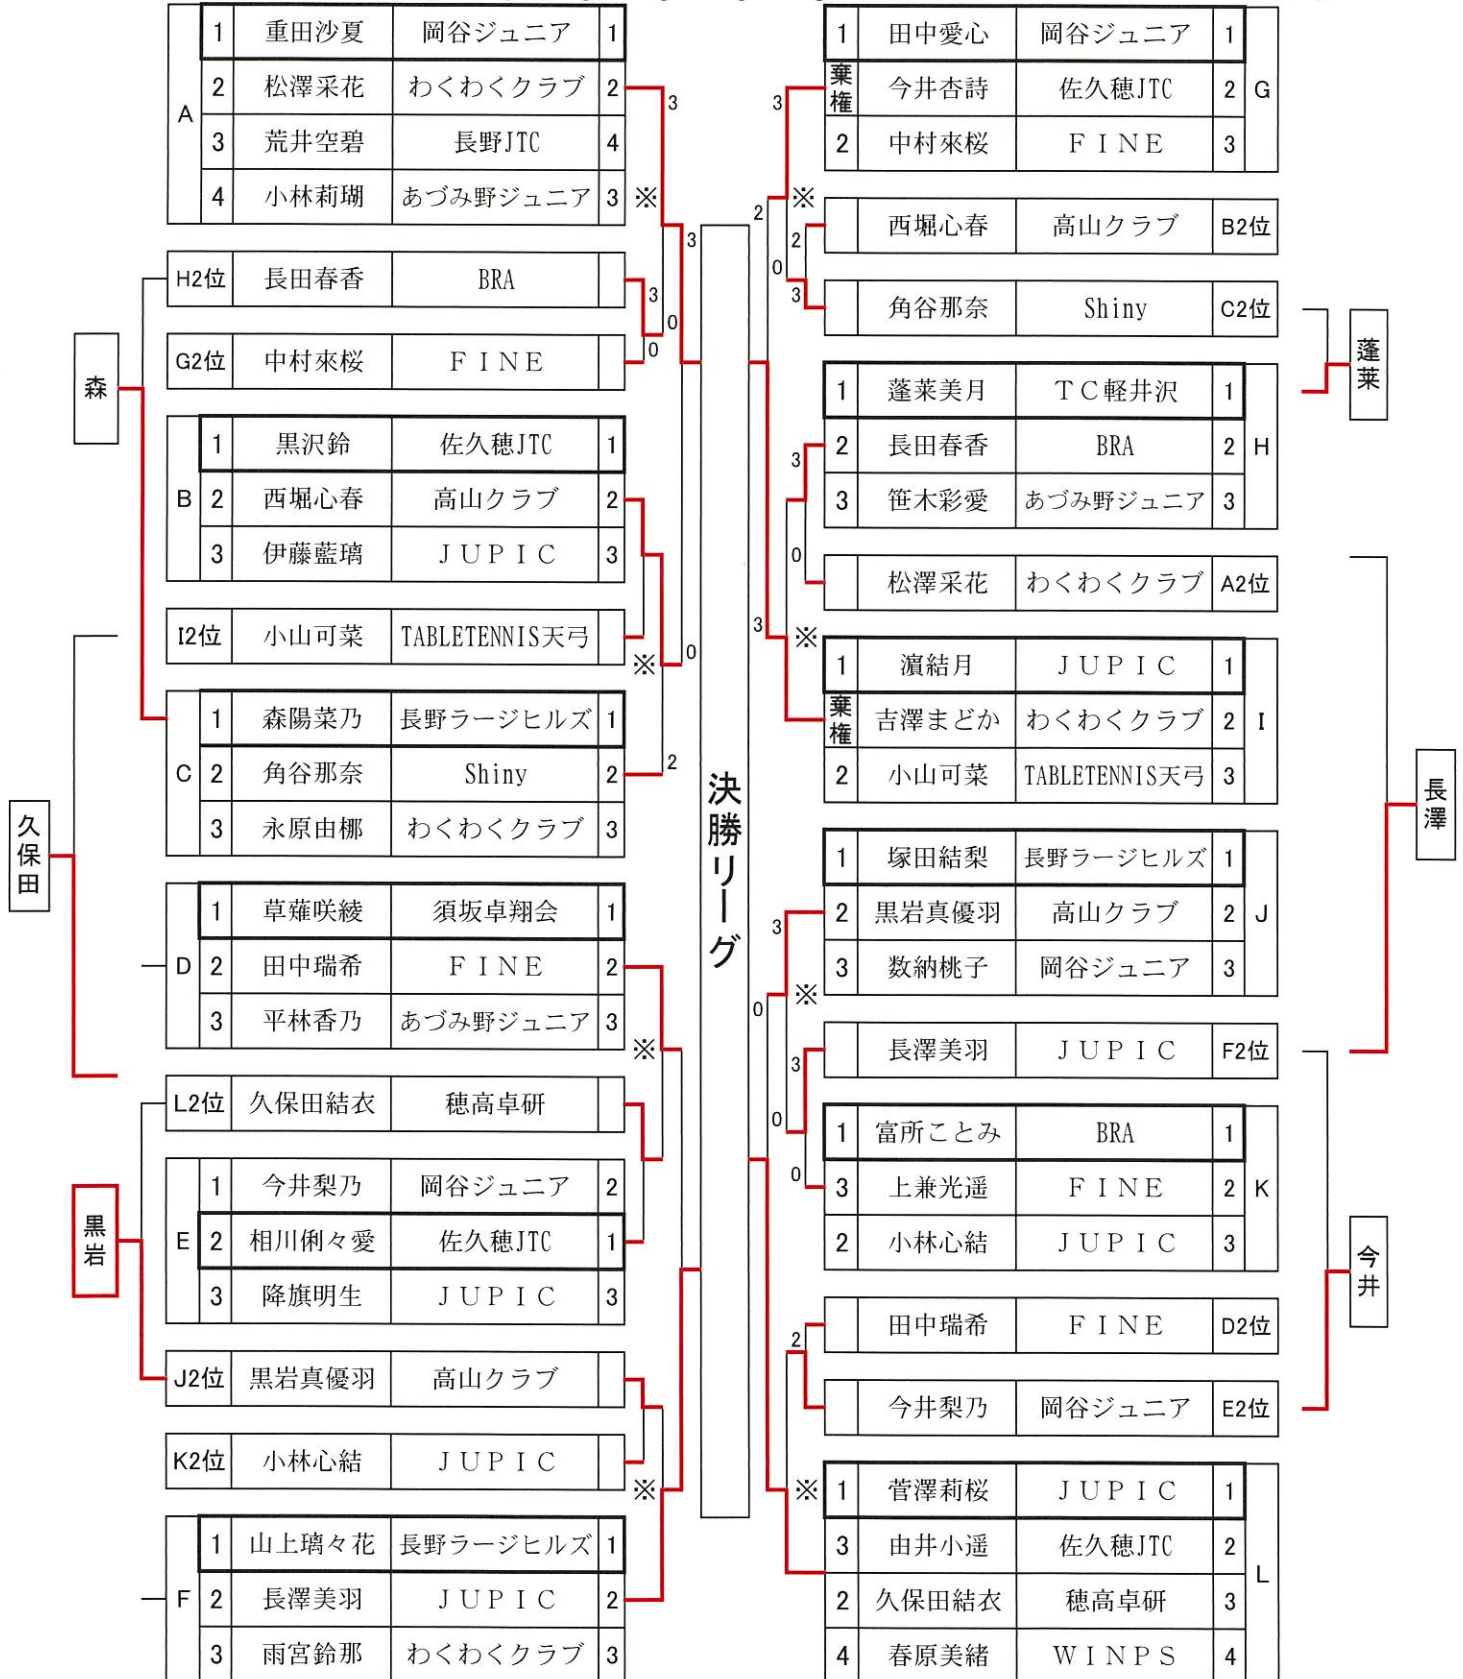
| A | 1 | 重田沙夏 | 岡谷ジュニア | 1 |
|---|---|---|---|---|
| A | 2 | 松澤采花 | わくわくクラブ | 2 |
| A | 3 | 荒井空碧 | 長野JTC | 4 |
| A | 4 | 小林莉瑚 | あづみ野ジュニア | 3 |

| H2位 | 長田春香 | BRA |
|---|---|---|
| G2位 | 中村來桜 | FINE |

| B | 1 | 黒沢鈴 | 佐久穂JTC | 1 |
|---|---|---|---|---|
| B | 2 | 西堀心春 | 高山クラブ | 2 |
| B | 3 | 伊藤藍璃 | JUPIC | 3 |

| I2位 | 小山可菜 | TABLETENNIS天弓 |
|---|---|---|

| C | 1 | 森陽菜乃 | 長野ラージヒルズ | 1 |
|---|---|---|---|---|
| C | 2 | 角谷那奈 | Shiny | 2 |
| C | 3 | 永原由椰 | わくわくクラブ | 3 |

| D | 1 | 草薙咲綾 | 須坂卓翔会 | 1 |
|---|---|---|---|---|
| D | 2 | 田中瑞希 | FINE | 2 |
| D | 3 | 平林香乃 | あづみ野ジュニア | 3 |

| L2位 | 久保田結衣 | 穂高卓研 |
|---|---|---|

| E | 1 | 今井梨乃 | 岡谷ジュニア | 2 |
|---|---|---|---|---|
| E | 2 | 相川俐々愛 | 佐久穂JTC | 1 |
| E | 3 | 降旗明生 | JUPIC | 3 |

| J2位 | 黒岩真優羽 | 高山クラブ |
|---|---|---|
| K2位 | 小林心結 | JUPIC |

| F | 1 | 山上璃々花 | 長野ラージヒルズ | 1 |
|---|---|---|---|---|
| F | 2 | 長澤美羽 | JUPIC | 2 |
| F | 3 | 雨宮鈴那 | わくわくクラブ | 3 |

森
久保田
黒岩

決勝リーグ

| 1 | 田中愛心 | 岡谷ジュニア | 1 | G |
|---|---|---|---|---|
| 棄権 | 今井杏詩 | 佐久穂JTC | 2 | G |
| 2 | 中村來桜 | FINE | 3 | G |

| | 西堀心春 | 高山クラブ | B2位 |
|---|---|---|---|
| | 角谷那奈 | Shiny | C2位 |

| 1 | 蓬莱美月 | TC軽井沢 | 1 | H |
|---|---|---|---|---|
| 2 | 長田春香 | BRA | 2 | H |
| 3 | 笹木彩愛 | あづみ野ジュニア | 3 | H |

| | 松澤采花 | わくわくクラブ | A2位 |
|---|---|---|---|

| 1 | 濵結月 | JUPIC | 1 | I |
|---|---|---|---|---|
| 棄権 | 吉澤まどか | わくわくクラブ | 2 | I |
| 2 | 小山可菜 | TABLETENNIS天弓 | 3 | I |

| 1 | 塚田結梨 | 長野ラージヒルズ | 1 | J |
|---|---|---|---|---|
| 2 | 黒岩真優羽 | 高山クラブ | 2 | J |
| 3 | 数納桃子 | 岡谷ジュニア | 3 | J |

| | 長澤美羽 | JUPIC | F2位 |
|---|---|---|---|

| 1 | 富所ことみ | BRA | 1 | K |
|---|---|---|---|---|
| 3 | 上兼光遥 | FINE | 2 | K |
| 2 | 小林心結 | JUPIC | 3 | K |

| | 田中瑞希 | FINE | D2位 |
|---|---|---|---|
| | 今井梨乃 | 岡谷ジュニア | E2位 |

| 1 | 菅澤莉桜 | JUPIC | 1 | L |
|---|---|---|---|---|
| 3 | 由井小遥 | 佐久穂JTC | 2 | L |
| 2 | 久保田結衣 | 穂高卓研 | 3 | L |
| 4 | 春原美緒 | WINPS | 4 | L |

蓬莱
長澤
今井

3 ※ 3 3 0 0 0 ※ 2 0 ※ ※ 3 2 0 3 3 0 2 ※ ※ 3 0 3 0 3 0 0 ※ 2 ※